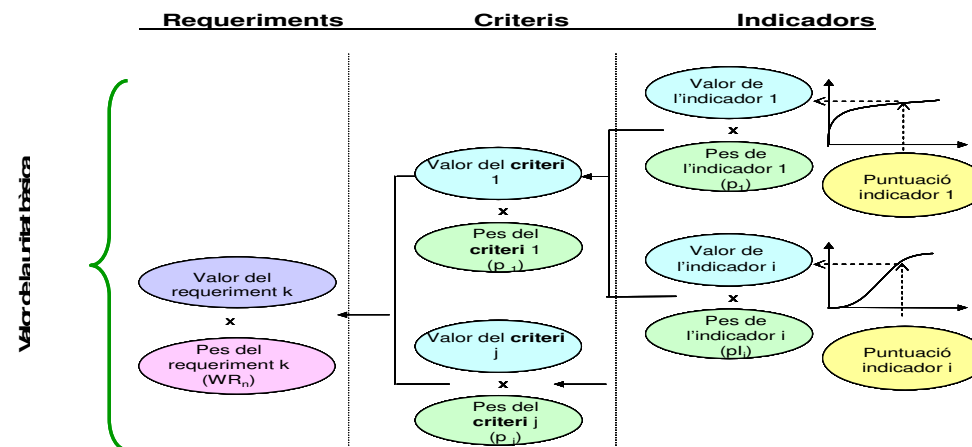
Requeriments

Criteris

Indicadors

Valor de la unitat bàsica

Valor del requeriment k

x

Pes del requeriment k ($WR_n$)

Valor del **criteri** 1

x

Pes del **criteri** 1 ($p_1$)

Valor del **criteri** j

x

Pes del **criteri** j ($p_j$)

Valor de l'indicador 1

x

Pes de l'indicador 1 ($p_1$)

Puntuació indicador 1

Valor de l'indicador i

x

Pes de l'indicador i ($pI_i$)

Puntuació indicador i